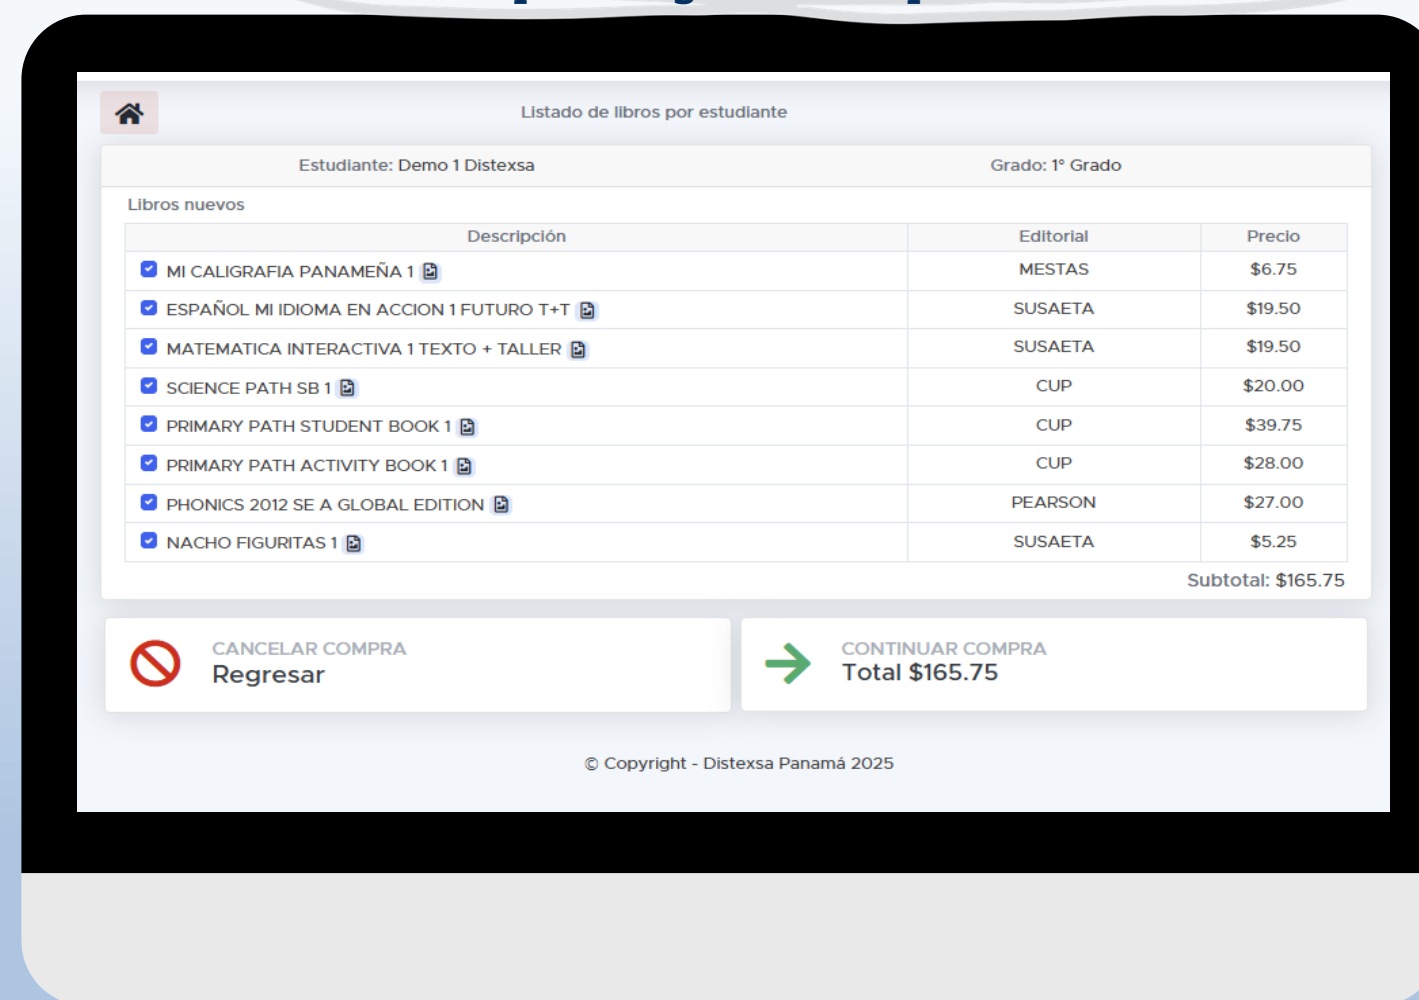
Listado de libros por estudiante

Estudiante: Demo 1 Distexsa

Grado: 1° Grado

Libros nuevos

| Descripción | Editorial | Precio |
|---|---|---|
| MI CALIGRAFIA PANAMEÑA 1 | MESTAS | $6.75 |
| ESPAÑOL MI IDIOMA EN ACCION 1 FUTURO T+T | SUSAETA | $19.50 |
| MATEMATICA INTERACTIVA 1 TEXTO + TALLER | SUSAETA | $19.50 |
| SCIENCE PATH SB 1 | CUP | $20.00 |
| PRIMARY PATH STUDENT BOOK 1 | CUP | $39.75 |
| PRIMARY PATH ACTIVITY BOOK 1 | CUP | $28.00 |
| PHONICS 2012 SE A GLOBAL EDITION | PEARSON | $27.00 |
| NACHO FIGURITAS 1 | SUSAETA | $5.25 |

Subtotal: $165.75

CANCELAR COMPRA
Regresar

CONTINUAR COMPRA
Total $165.75

© Copyright - Distexsa Panamá 2025